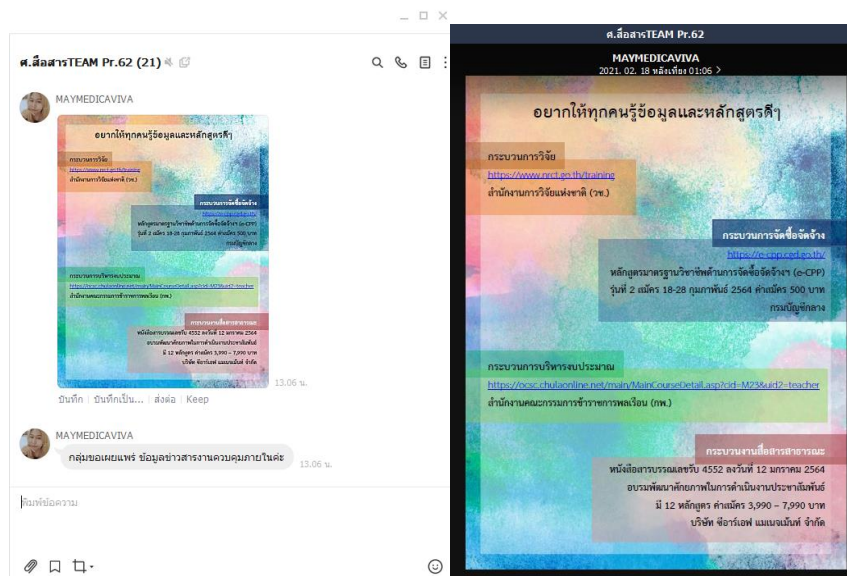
_ □ ×

ศ.สื่อสารTEAM Pr.62 (21)

MAYMEDICAVIVA

อยากให้ทุกคนรู้ข้อมูลและหลักสูตรดีๆ

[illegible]

13.06 น.

บันทึก | บันทึกเป็น... | ส่งต่อ | Keep

MAYMEDICAVIVA

กลุ่มขอเผยแพร่ ข้อมูลข่าวสารงานควบคุมภายในค่ะ

13.06 น.

พิมพ์ข้อความ

ศ.สื่อสารTEAM Pr.62

MAYMEDICAVIVA
2021. 02. 18 หลังเที่ยง 01:06 >

อยากให้ทุกคนรู้ข้อมูลและหลักสูตรดีๆ

กระบวนการวิจัย
https://www.nrct.go.th/training
สำนักงานการวิจัยแห่งชาติ (วช.)

กระบวนการจัดซื้อจัดจ้าง
https://e-cpp.cgd.go.th/
หลักสูตรมาตรฐานวิชาชีพด้านการจัดซื้อจัดจ้าง (e-CPP)
รุ่นที่ 2 สมัคร 18-28 กุมภาพันธ์ 2564 ค่าสมัคร 500 บาท
กรมบัญชีกลาง

กระบวนการบริหารงบประมาณ
https://ocsc.chulaonline.net/main/MainCourseDetail.asp?cid=M23&uid2=teacher
สำนักงานคณะกรรมการข้าราชการพลเรือน (กพ.)

กระบวนงานสื่อสารสาธารณะ
หนังสือสารบรรณเลขรับ 4552 ลงวันที่ 12 มกราคม 2564
อบรมพัฒนาศักยภาพในการดำเนินงานประชาสัมพันธ์
มี 12 หลักสูตร ค่าสมัคร 3,990 – 7,990 บาท
บริษัท ซีอาร์เอฟ แมเนจเม้นท์ จำกัด